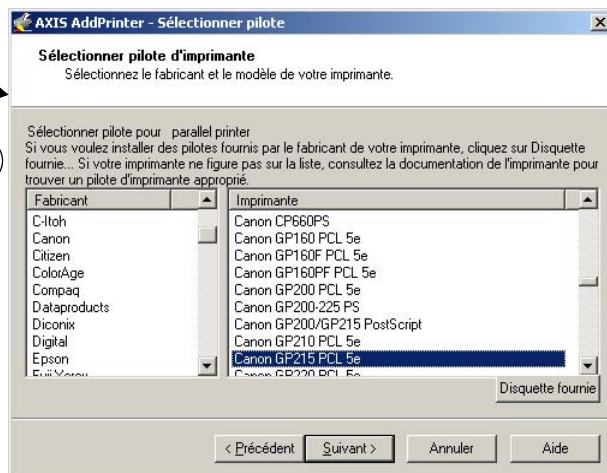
AXIS AddPrinter - Sélectionner pilote

Sélectionner pilote d'imprimante
Sélectionnez le fabricant et le modèle de votre imprimante.

Sélectionner pilote pour parallel printer
Si vous voulez installer des pilotes fournis par le fabricant de votre imprimante, cliquez sur Disquette fournie... Si votre imprimante ne figure pas sur la liste, consultez la documentation de l'imprimante pour trouver un pilote d'imprimante approprié.

| Fabricant |
|---|
| C-Itoh |
| Canon |
| Citizen |
| ColorAge |
| Compaq |
| Dataproducts |
| Diconix |
| Digital |
| Epson |
| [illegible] |

| Imprimante |
|---|
| Canon CP660PS |
| Canon GP160 PCL 5e |
| Canon GP160F PCL 5e |
| Canon GP160PF PCL 5e |
| Canon GP200 PCL 5e |
| Canon GP200-225 PS |
| Canon GP200/GP215 PostScript |
| Canon GP210 PCL 5e |
| Canon GP215 PCL 5e |
| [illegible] |

Disquette fournie

< Précédent   Suivant >   Annuler   Aide